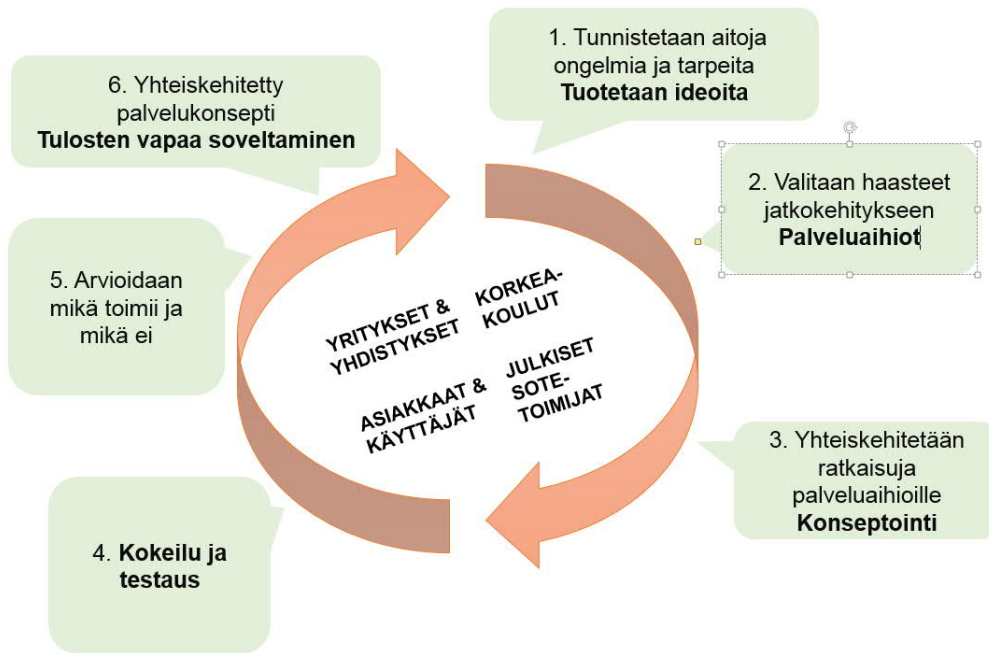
1. Tunnistetaan aitoja ongelmia ja tarpeita
**Tuotetaan ideoita**

2. Valitaan haasteet jatkokehitykseen
**Palveluaihiot**

3. Yhteiskehitetään ratkaisuja palveluaihioille
**Konseptointi**

4. **Kokeilu ja testaus**

5. Arvioidaan mikä toimii ja mikä ei

6. Yhteiskehitetty palvelukonsepti
**Tulosten vapaa soveltaminen**

YRITYKSET & YHDISTYKSET

KORKEAKOULUT

ASIAKKAAT & KÄYTTÄJÄT

JULKISET SOTETOIMIJAT